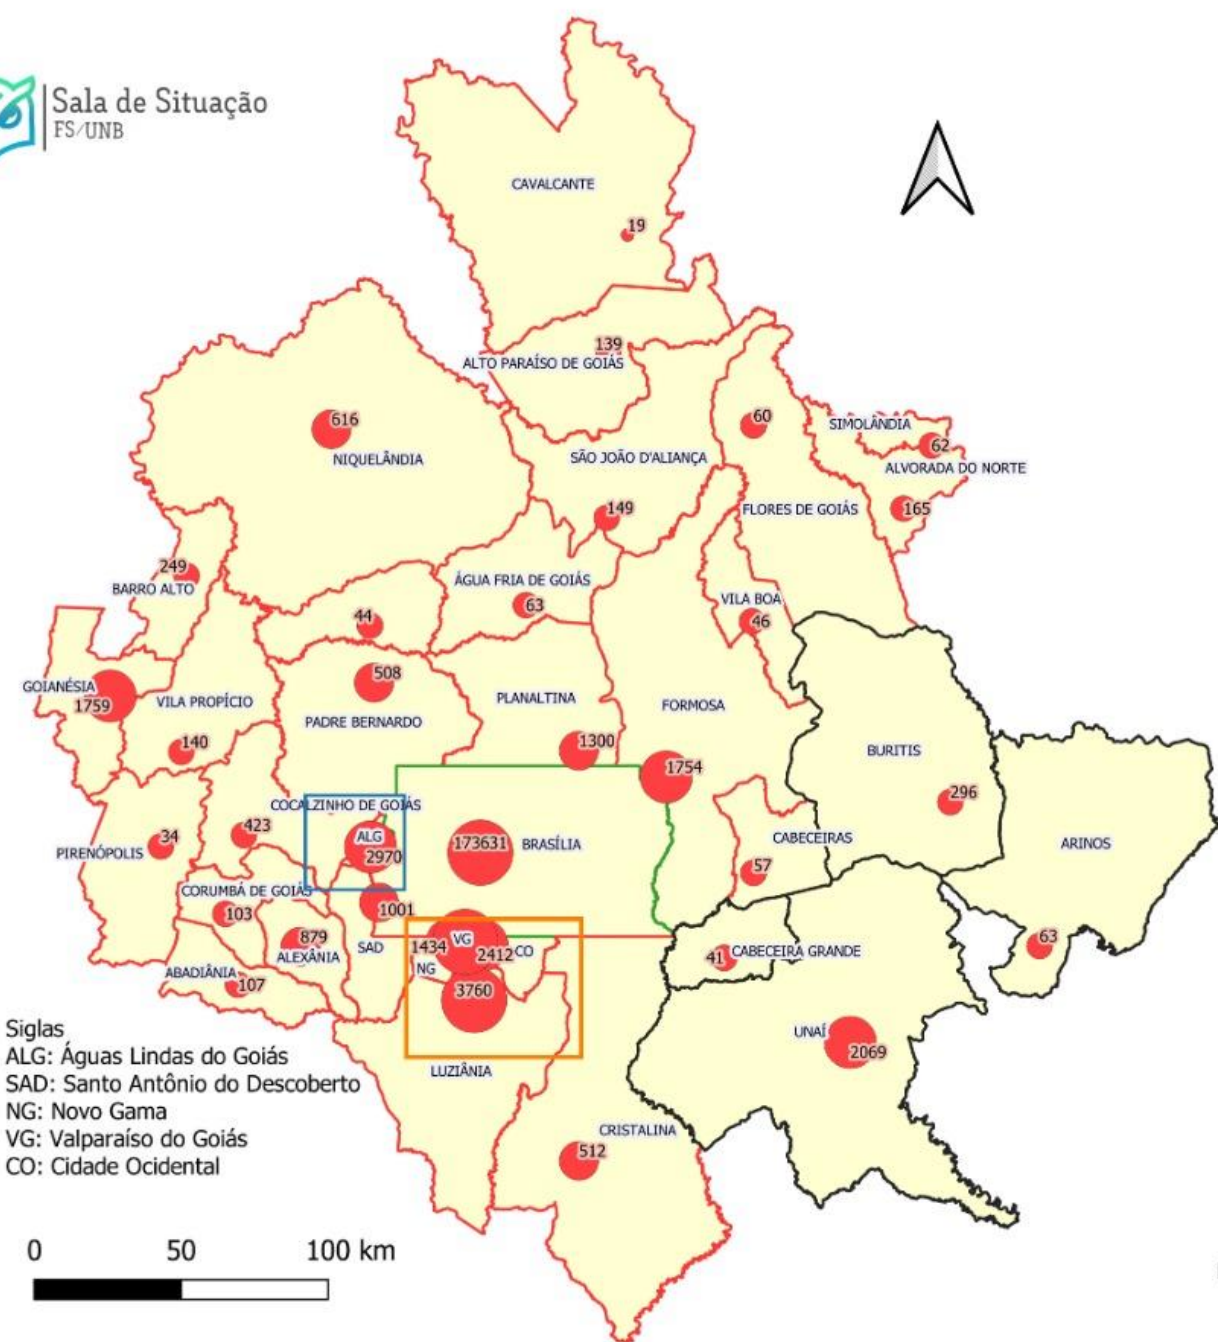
Sala de Situação
FS/UNB

CAVALCANTE
19
139
ALTO PARAÍSO DE GOIÁS
616
NIQUELÂNDIA
60
SIMOLÂNDIA
62
ALVORADA DO NORTE
SÃO JOÃO D'ALIANÇA
149
FLORES DE GOIÁS
165
249
BARRO ALTO
ÁGUA FRIA DE GOIÁS
63
VILA BOA
46
44
508
GOIANÉSIA
1759
VILA PROPÍCIO
PADRE BERNARDO
PLANALTINA
FORMOSA
BURITIS
140
1300
1754
296
COCALZINHO DE GOIÁS
ALG
2970
173631
BRASÍLIA
CABECEIRAS
ARINOS
PIRENÓPOLIS
34
423
57
CORUMBÁ DE GOIÁS
103
1001
879
ALEXÂNIA
SAD
1434
VG
2412
CO
NG
3760
41
CABECEIRA GRANDE
63
ABADIÂNIA
107
UNAÍ
2069
LUZIÂNIA
CRISTALINA
512

Siglas
ALG: Águas Lindas do Goiás
SAD: Santo Antônio do Descoberto
NG: Novo Gama
VG: Valparaíso do Goiás
CO: Cidade Ocidental

0 50 100 km